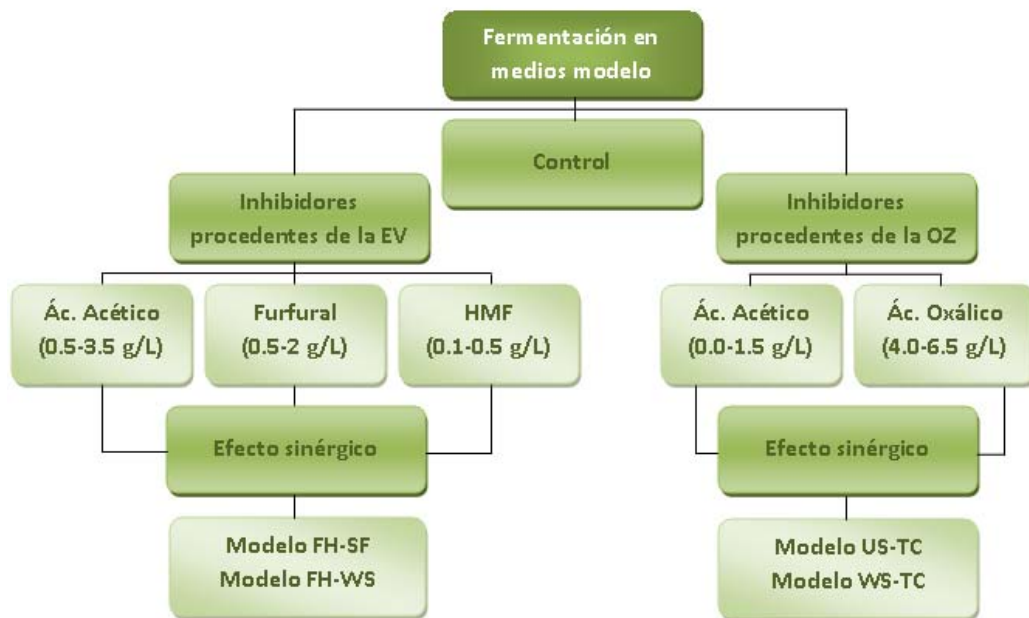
Fermentación en medios modelo

Control

Inhibidores procedentes de la EV

Inhibidores procedentes de la OZ

Ác. Acético (0.5-3.5 g/L)

Furfural (0.5-2 g/L)

HMF (0.1-0.5 g/L)

Ác. Acético (0.0-1.5 g/L)

Ác. Oxálico (4.0-6.5 g/L)

Efecto sinérgico

Efecto sinérgico

Modelo FH-SF
Modelo FH-WS

Modelo US-TC
Modelo WS-TC